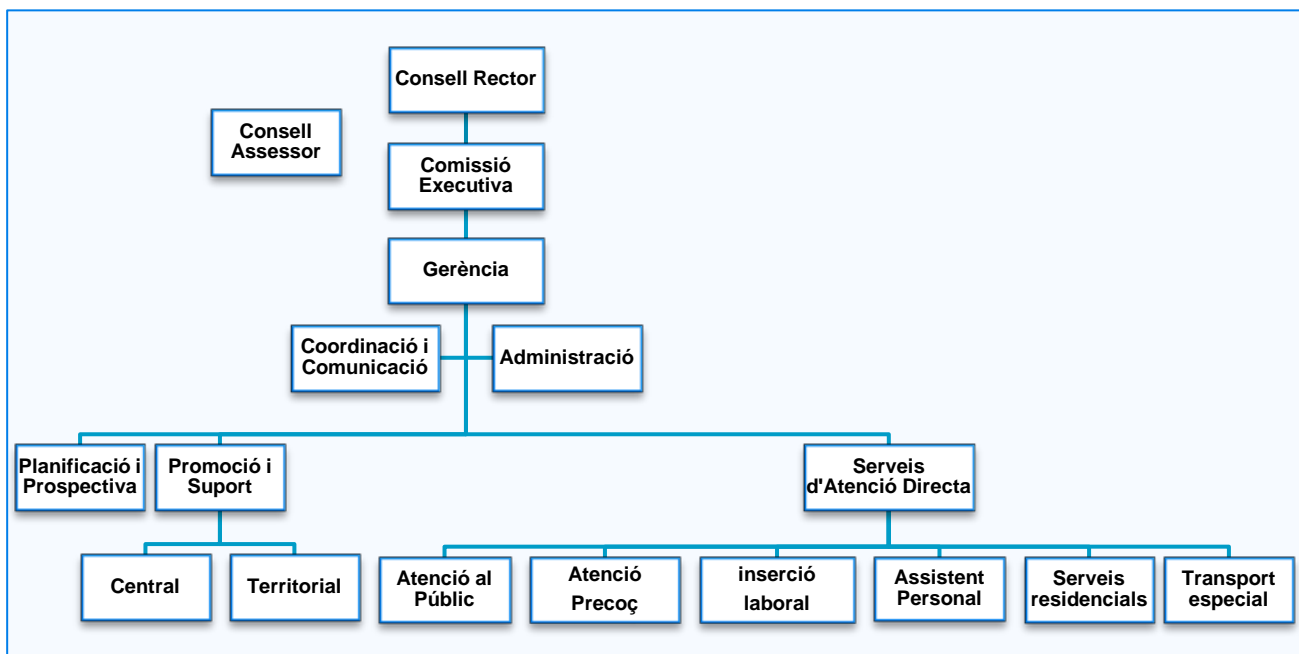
Consell Rector

Consell Assessor

Comissió Executiva

Gerència

Coordinació i Comunicació

Administració

Planificació i Prospectiva

Promoció i Suport

Serveis d'Atenció Directa

Central

Territorial

Atenció al Públic

Atenció Precoç

inserció laboral

Assistent Personal

Serveis residencials

Transport especial